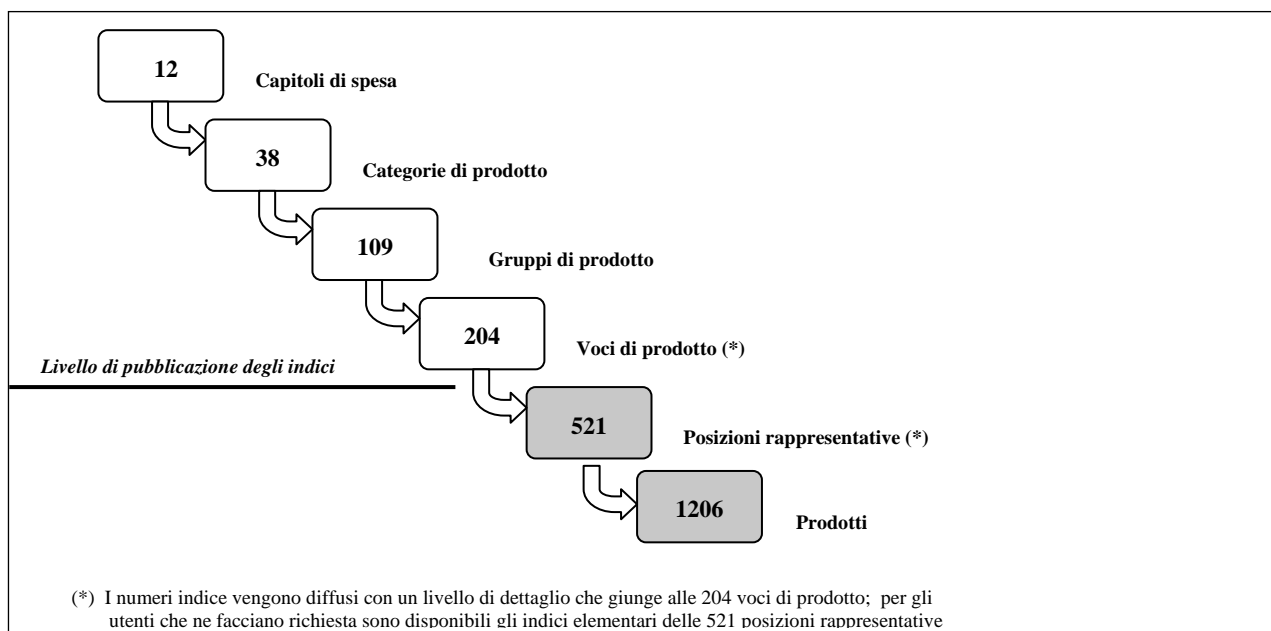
12

Capitoli di spesa

38

Categorie di prodotto

109

Gruppi di prodotto

204

Voci di prodotto (*)

*Livello di pubblicazione degli indici*

521

Posizioni rappresentative (*)

1206

Prodotti

(*) I numeri indice vengono diffusi con un livello di dettaglio che giunge alle 204 voci di prodotto; per gli utenti che ne facciano richiesta sono disponibili gli indici elementari delle 521 posizioni rappresentative